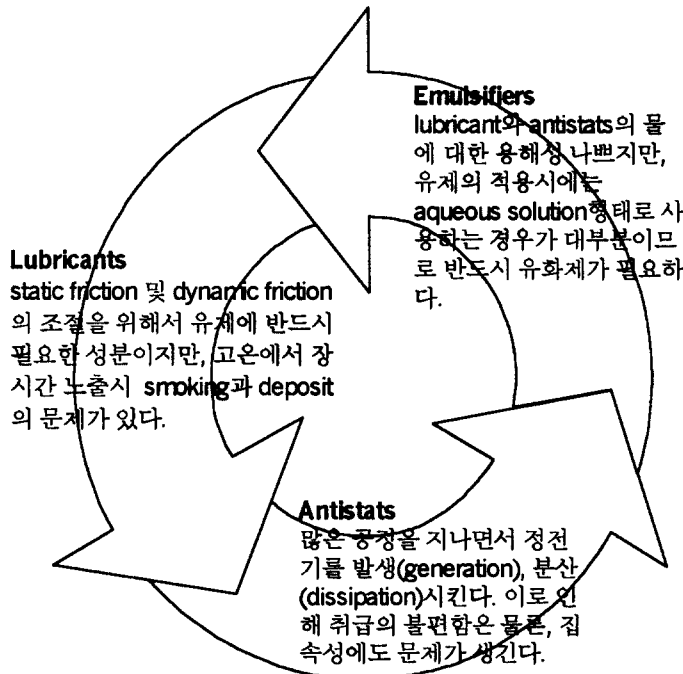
Emulsifiers
lubricant와 antistats의 물에 대한 용해성 나쁘지만, 유제의 적용시에는 aqueous solution형태로 사용하는 경우가 대부분이므로 반드시 유화제가 필요하다.

Lubricants
static friction 및 dynamic friction의 조절을 위해서 유제에 반드시 필요한 성분이지만, 고온에서 장시간 노출시 smoking과 deposit의 문제가 있다.

Antistats
많은 공정을 지나면서 정전기를 발생(generation), 분산(dissipation)시킨다. 이로 인해 취급의 불편함은 물론, 집속성에도 문제가 생긴다.